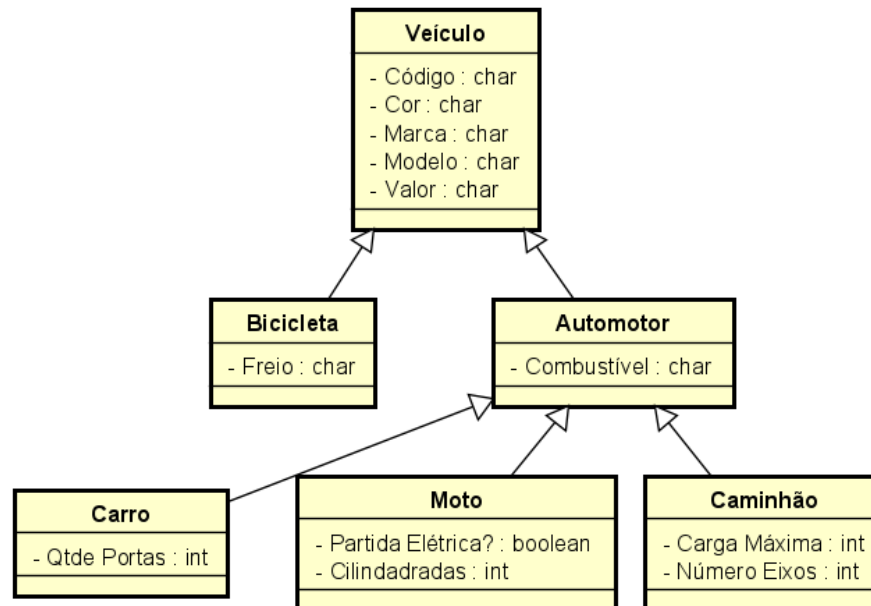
Veículo
- Código : char
- Cor : char
- Marca : char
- Modelo : char
- Valor : char

Bicicleta
- Freio : char

Automotor
- Combustível : char

Carro
- Qtde Portas : int

Moto
- Partida Elétrica? : boolean
- Cilindadradas : int

Caminhão
- Carga Máxima : int
- Número Eixos : int